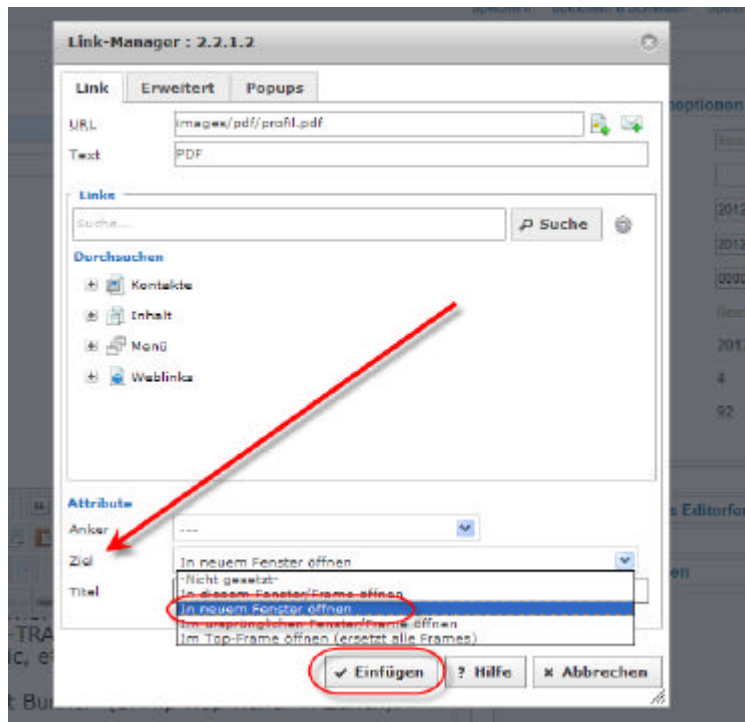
Link-Manager : 2.2.1.2

Link
Erweitert
Popups

URL
images/pdf/profil.pdf
Text
PDF

Links
Suche....
Suche
Durchsuchen
Kontakte
Inhalt
Menü
Weblinks

Attribute
Anker
---
Ziel
In neuem Fenster öffnen
Titel
-Nicht gesetzt-
In diesem Fenster/Frame öffnen
In neuem Fenster öffnen
Im ursprünglichen Fenster/Frame öffnen
Im Top-Frame öffnen (ersetzt alle Frames)

Einfügen
? Hilfe
Abbrechen

optionen
2012
2012
0000
2012
4
92
s Editorfor
en
-TRA
ic, et
t Bu